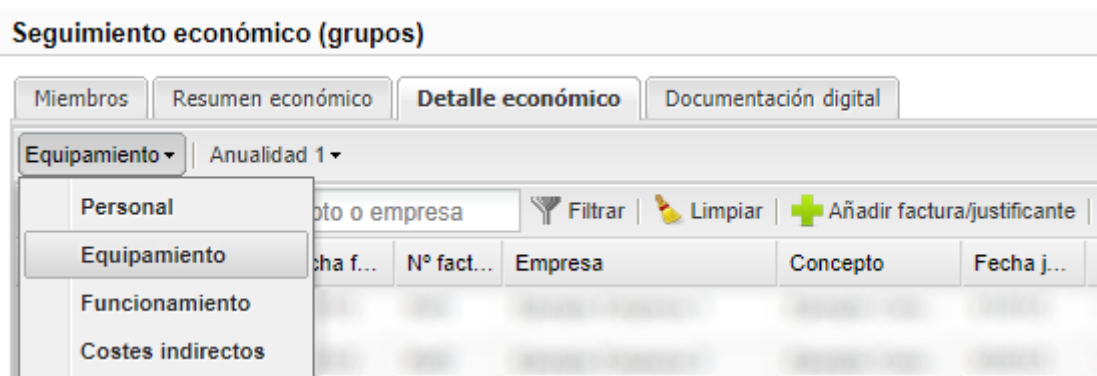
Seguimiento económico (grupos)

Miembros | Resumen económico | Detalle económico | Documentación digital

Equipamiento ▾ | Anualidad 1 ▾

Personal
Equipamiento
Funcionamiento
Costes indirectos

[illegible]pto o empresa | Filtrar | Limpiar | Añadir factura/justificante

| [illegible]cha f... | Nº fact... | Empresa | Concepto | Fecha j... |
|---|---|---|---|---|
| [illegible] | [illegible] | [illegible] | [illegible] | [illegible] |
| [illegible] | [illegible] | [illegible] | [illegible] | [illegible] |